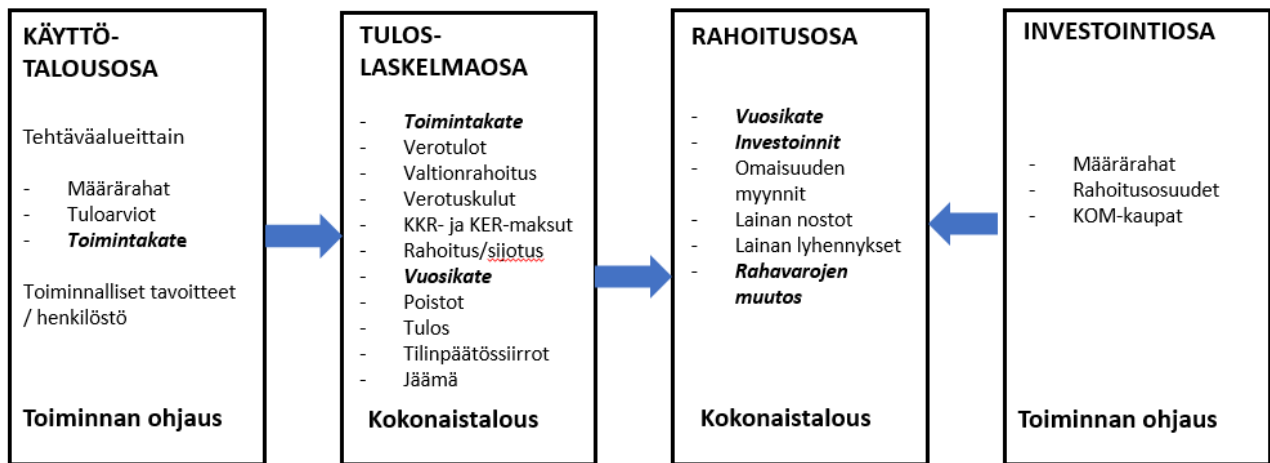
KÄYTTÖ-TALOUSOSA

Tehtäväalueittain

- Määrärahat
- Tuloarviot
- ***Toimintakate***

Toiminnalliset tavoitteet / henkilöstö

**Toiminnan ohjaus**

TULOS-LASKELMAOSA

- ***Toimintakate***
- Verotulot
- Valtionrahoitus
- Verotuskulut
- KKR- ja KER-maksut
- Rahoitus/sijotus
- ***Vuosikate***
- Poistot
- Tulos
- Tilinpäätössiirrot
- Jäämä

**Kokonaistalous**

RAHOITUSOSA

- ***Vuosikate***
- ***Investoinnit***
- Omaisuuden myynnit
- Lainan nostot
- Lainan lyhennykset
- ***Rahavarojen muutos***

**Kokonaistalous**

INVESTOINTIOSA

- Määrärahat
- Rahoitusosuudet
- KOM-kaupat

**Toiminnan ohjaus**